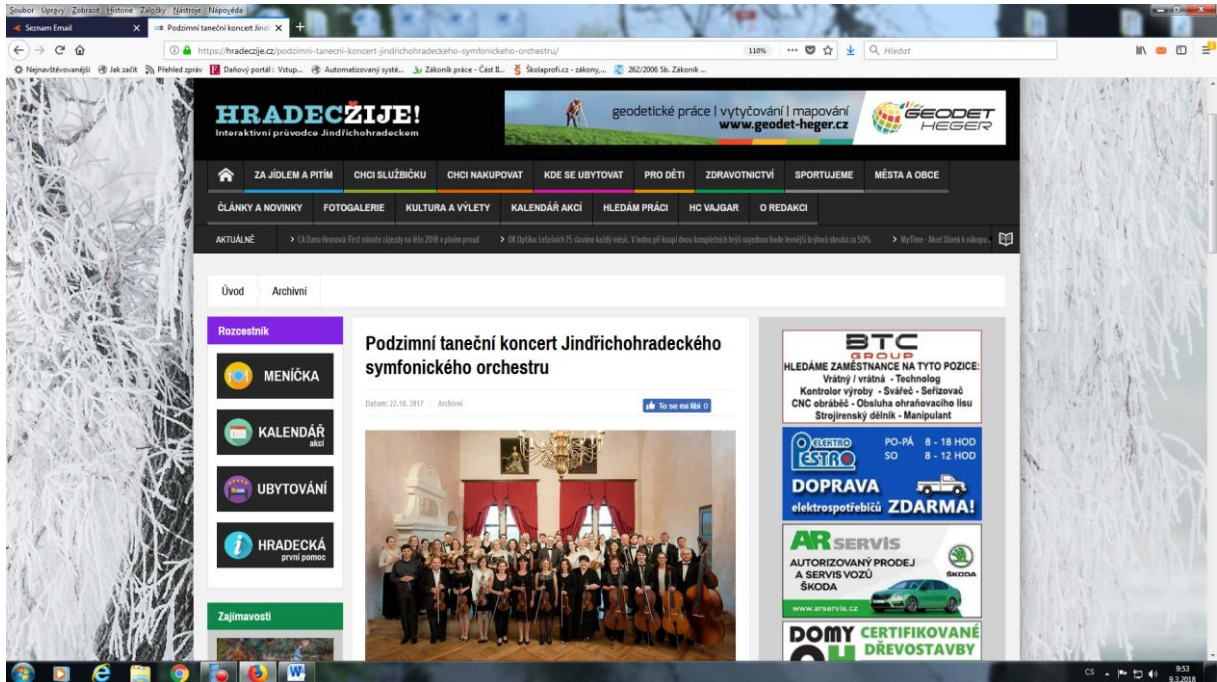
Soubor Úpravy Zobrazit Historie Záložky Nástroje Nápověda

Seznam Email
Podzimní taneční koncert Jindř

https://hradeczije.cz/podzimni-tanecni-koncert-jindrichohradeckeho-symfonickeho-orchestru/
110%
Hledat

Nejnavštěvovanější Jak začít Přehled zpráv Daňový portál : Vstup... Automatizovaný systé... Zákoník práce - Část II... Školaprofi.cz - zákony,... 262/2006 Sb. Zákoník ...

HRADECŽIJE!
Interaktivní průvodce Jindřichohradeckem

geodetické práce | vytyčování | mapování
www.geodet-heger.cz
GEODET HEGER

ZA JÍDLEM A PITÍM
CHCI SLUŽBIČKU
CHCI NAKUPOVAT
KDE SE UBYTOVAT
PRO DĚTI
ZDRAVOTNICTVÍ
SPORTUJEME
MĚSTA A OBCE
ČLÁNKY A NOVINKY
FOTOGALERIE
KULTURA A VÝLETY
KALENDÁŘ AKCÍ
HLEDÁM PRÁCI
HC VAJGAR
O REDAKCI

AKTUÁLNĚ
> CK Dana Hronová: First minute zájezdy na léto 2018 v plném proudu
> OK Optika: Letošních 15 slavíme každý měsíc. V lednu při koupi dvou kompletních brýlí najednou bude levnější brýlová obruba za 50%.
> MyTime - Akce! Dárek k nákupu

Úvod
Archivní

Rozcestník
MENÍČKA
KALENDÁŘ akcí
UBYTOVÁNÍ
HRADECKÁ první pomoc

Zajímavosti

Podzimní taneční koncert Jindřichohradeckého symfonického orchestru

Datum: 22.10.2017 | Archivní
To se mi líbí 0

BTC GROUP
HLEDÁME ZAMĚSTNANCE NA TYTO POZICE:
Vrátný / vrátná - Technolog
Kontrolor výroby - Svářeč - Seřizovač
CNC obráběč - Obsluha ohraňovacího lisu
Strojírenský dělník - Manipulant

ELEKTRO ESTRO
PO-PÁ 8 - 18 HOD
SO 8 - 12 HOD
DOPRAVA
elektrospotřebičů ZDARMA!

AR SERVIS
AUTORIZOVANÝ PRODEJ A SERVIS VOZŮ ŠKODA
ŠKODA
www.arservis.cz

DOMY
CERTIFIKOVANÉ DŘEVOSTAVBY

CS
9:53
9.3.2018